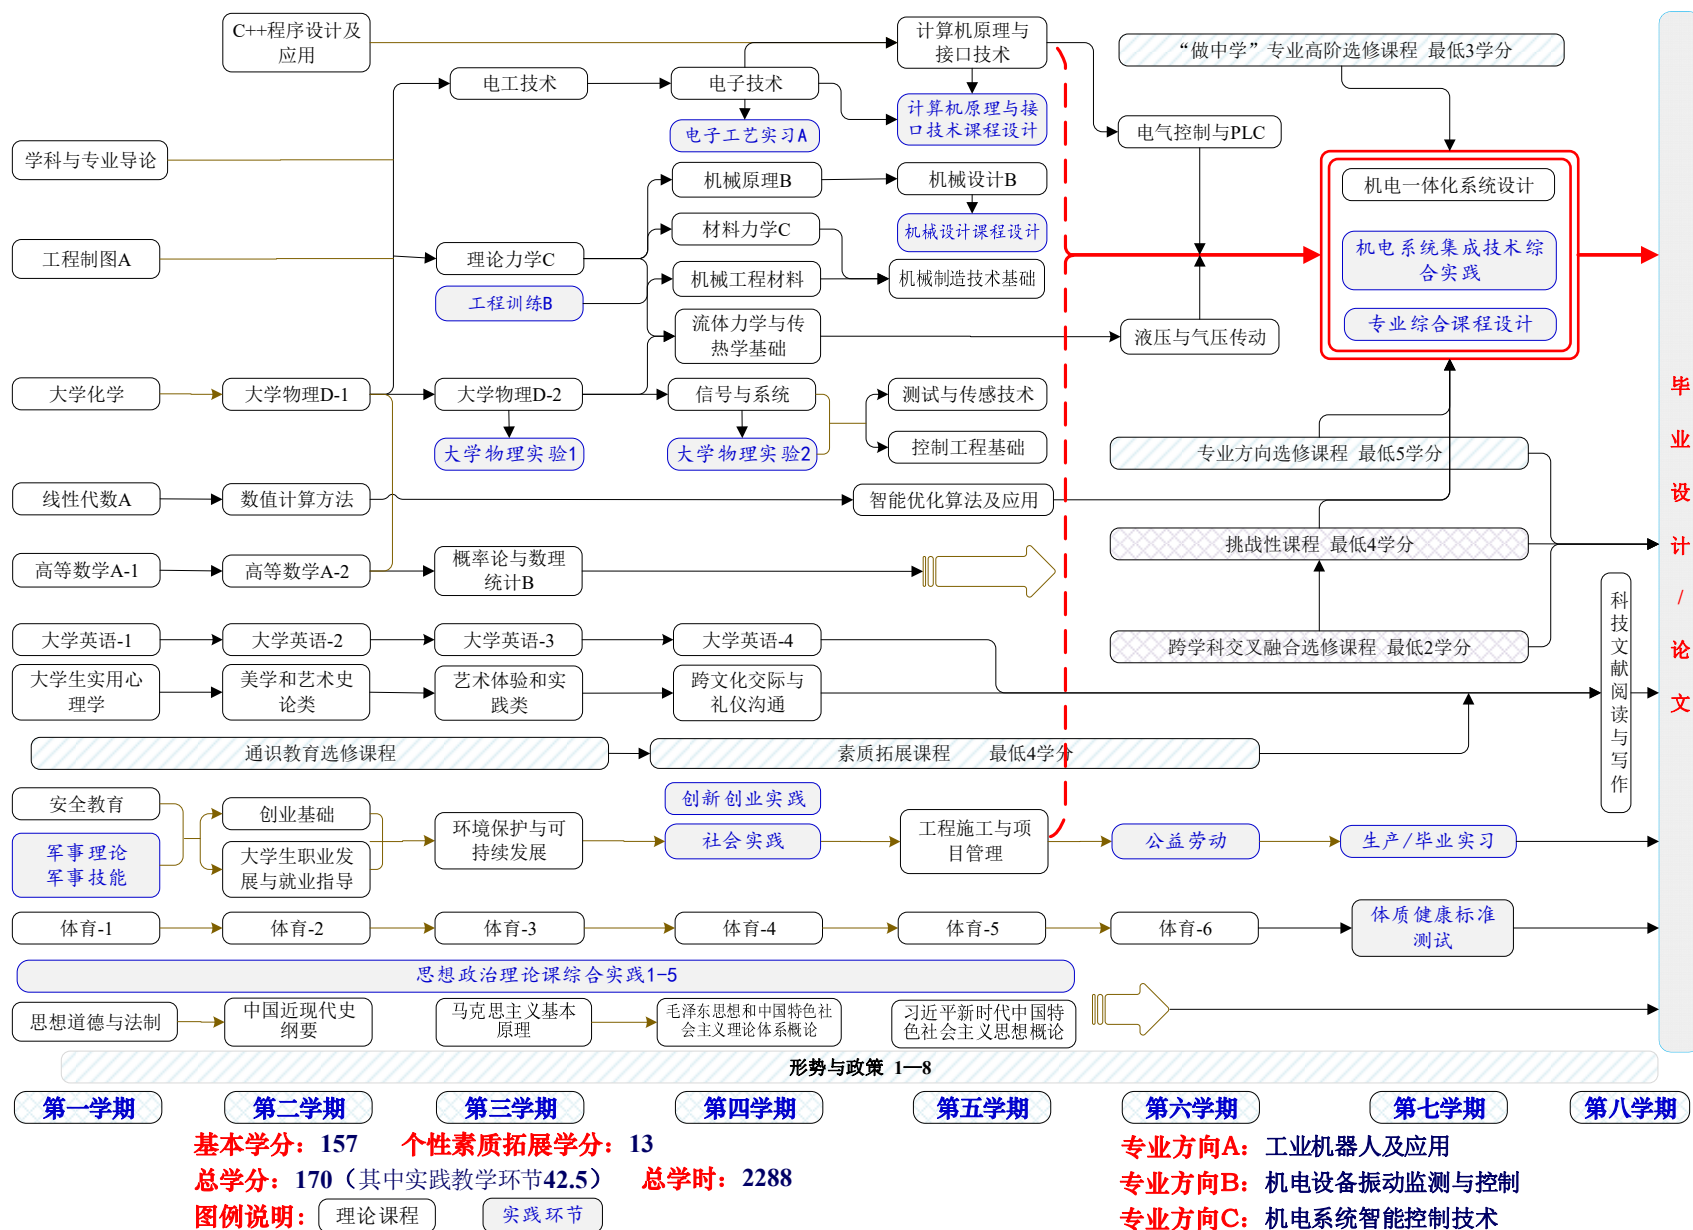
C++程序设计及应用

计算机原理与接口技术

“做中学”专业高阶选修课程 最低3学分

电工技术

电子技术

计算机原理与接口技术课程设计

电子工艺实习A

电气控制与PLC

学科与专业导论

机电一体化系统设计

机械原理B

机械设计B

机电系统集成技术综合实践

材料力学C

机械设计课程设计

工程制图A

理论力学C

机械工程材料

机械制造技术基础

专业综合课程设计

工程训练B

流体力学与传热学基础

液压与气压传动

大学化学

大学物理D-1

大学物理D-2

信号与系统

测试与传感技术

大学物理实验1

大学物理实验2

控制工程基础

专业方向选修课程 最低5学分

线性代数A

数值计算方法

智能优化算法及应用

毕业设计/论文

挑战性课程 最低4学分

高等数学A-1

高等数学A-2

概率论与数理统计B

科技文献阅读与写作

跨学科交叉融合选修课程 最低2学分

大学英语-1

大学英语-2

大学英语-3

大学英语-4

大学生实用心理学

美学和艺术史论类

艺术体验和实践类

跨文化交际与礼仪沟通

通识教育选修课程

素质拓展课程 最低4学分

安全教育

创新创业实践

创业基础

环境保护与可持续发展

工程施工与项目管理

军事理论
军事技能

社会实践

公益劳动

生产/毕业实习

大学生职业发展与就业指导

体育-1

体育-2

体育-3

体育-4

体育-5

体育-6

体质健康标准测试

思想政治理论课综合实践1-5

思想道德与法制

中国近现代史纲要

马克思主义基本原理

毛泽东思想和中国特色社会主义理论体系概论

习近平新时代中国特色社会主义思想概论

形势与政策 1—8

第一学期 第二学期 第三学期 第四学期 第五学期 第六学期 第七学期 第八学期

基本学分：157 个性素质拓展学分：13

总学分：170（其中实践教学环节42.5） 总学时：2288

图例说明： 理论课程 实践环节

专业方向A：工业机器人及应用

专业方向B：机电设备振动监测与控制

专业方向C：机电系统智能控制技术